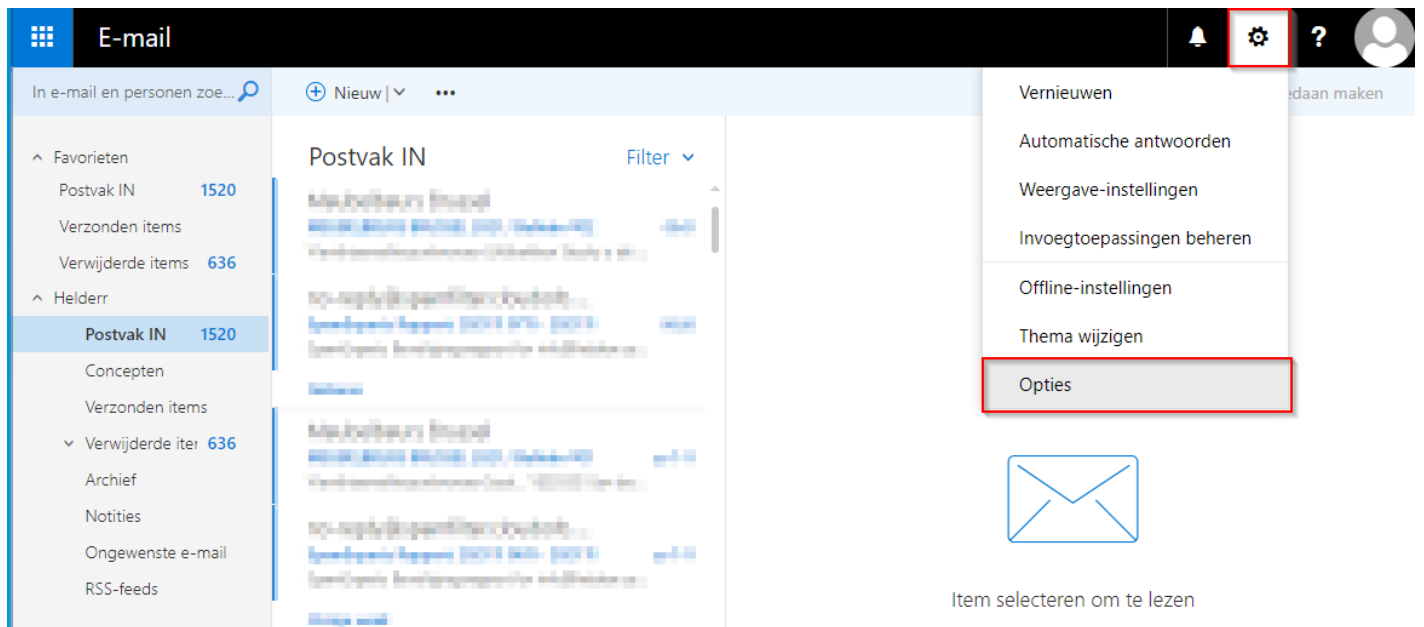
E-mail

In e-mail en personen zoe...

Nieuw |

...

edaan maken

Favorieten
Postvak IN 1520
Verzonden items
Verwijderde items 636
Helderr
Postvak IN 1520
Concepten
Verzonden items
Verwijderde ite 636
Archief
Notities
Ongewenste e-mail
RSS-feeds

Postvak IN
Filter

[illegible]

Vernieuwen
Automatische antwoorden
Weergave-instellingen
Invoegtoepassingen beheren
Offline-instellingen
Thema wijzigen
Opties

Item selecteren om te lezen